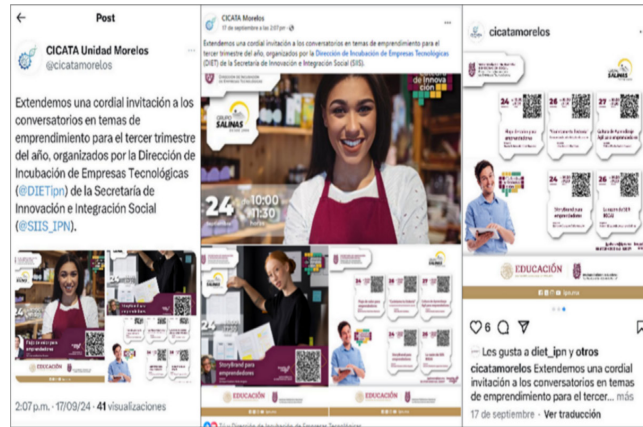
Post

CICATA Unidad Morelos
@cicatamorelos

Extendemos una cordial invitación a los conversatorios en temas de emprendimiento para el tercer trimestre del año, organizados por la Dirección de Incubación de Empresas Tecnológicas (@DIETipn) de la Secretaría de Innovación e Integración Social (@SIIS_IPN).

2:07 p.m. · 17/09/24 · 41 visualizaciones

CICATA Morelos
17 de septiembre a las 2:07 pm

Extendemos una cordial invitación a los conversatorios en temas de emprendimiento para el tercer trimestre del año, organizados por la Dirección de Incubación de Empresas Tecnológicas (DIET) de la Secretaría de Innovación e Integración Social (SIIS).

GRUPO SALINAS

24

10:00 a 11:30

EDUCACIÓN

cicatamorelos

GRUPO SALINAS

24

26

27

24

26

26

EDUCACIÓN

6

Les gusta a diet_ipn y otros

cicatamorelos Extendemos una cordial invitación a los conversatorios en temas de emprendimiento para el tercer... más

17 de septiembre · Ver traducción